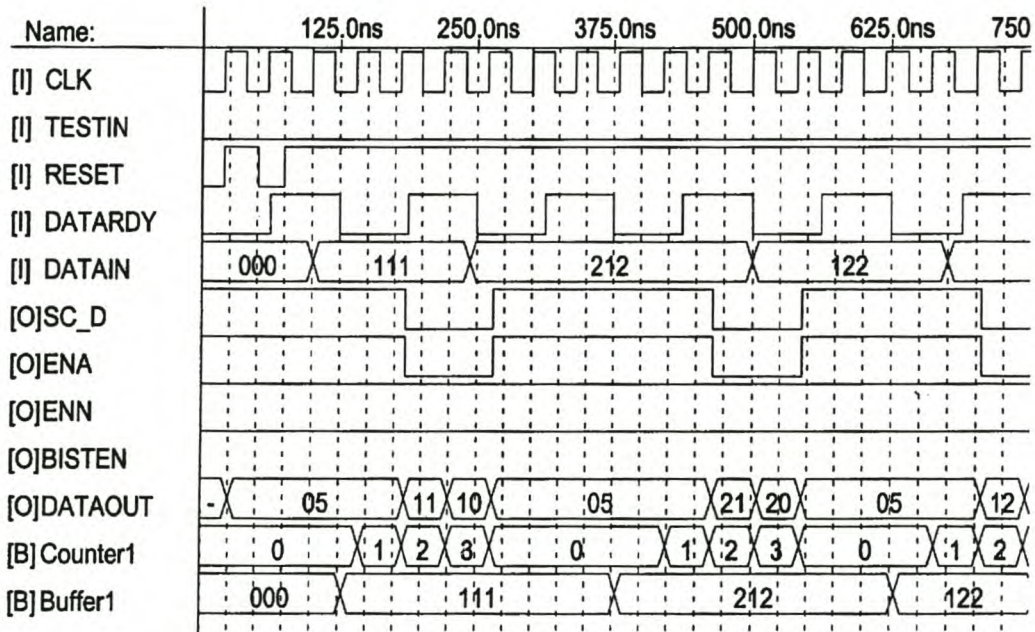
Name:
125.0ns
250.0ns
375.0ns
500.0ns
625.0ns
750

[I] CLK
[I] TESTIN
[I] RESET
[I] DATARDY
[I] DATAIN
000
111
212
122
[O]SC_D
[O]ENA
[O]ENN
[O]BISTEN
[O]DATAOUT
-
05
11
10
05
21
20
05
12
[B] Counter1
0
1
2
3
0
1
2
3
0
1
2
[B] Buffer1
000
111
212
122